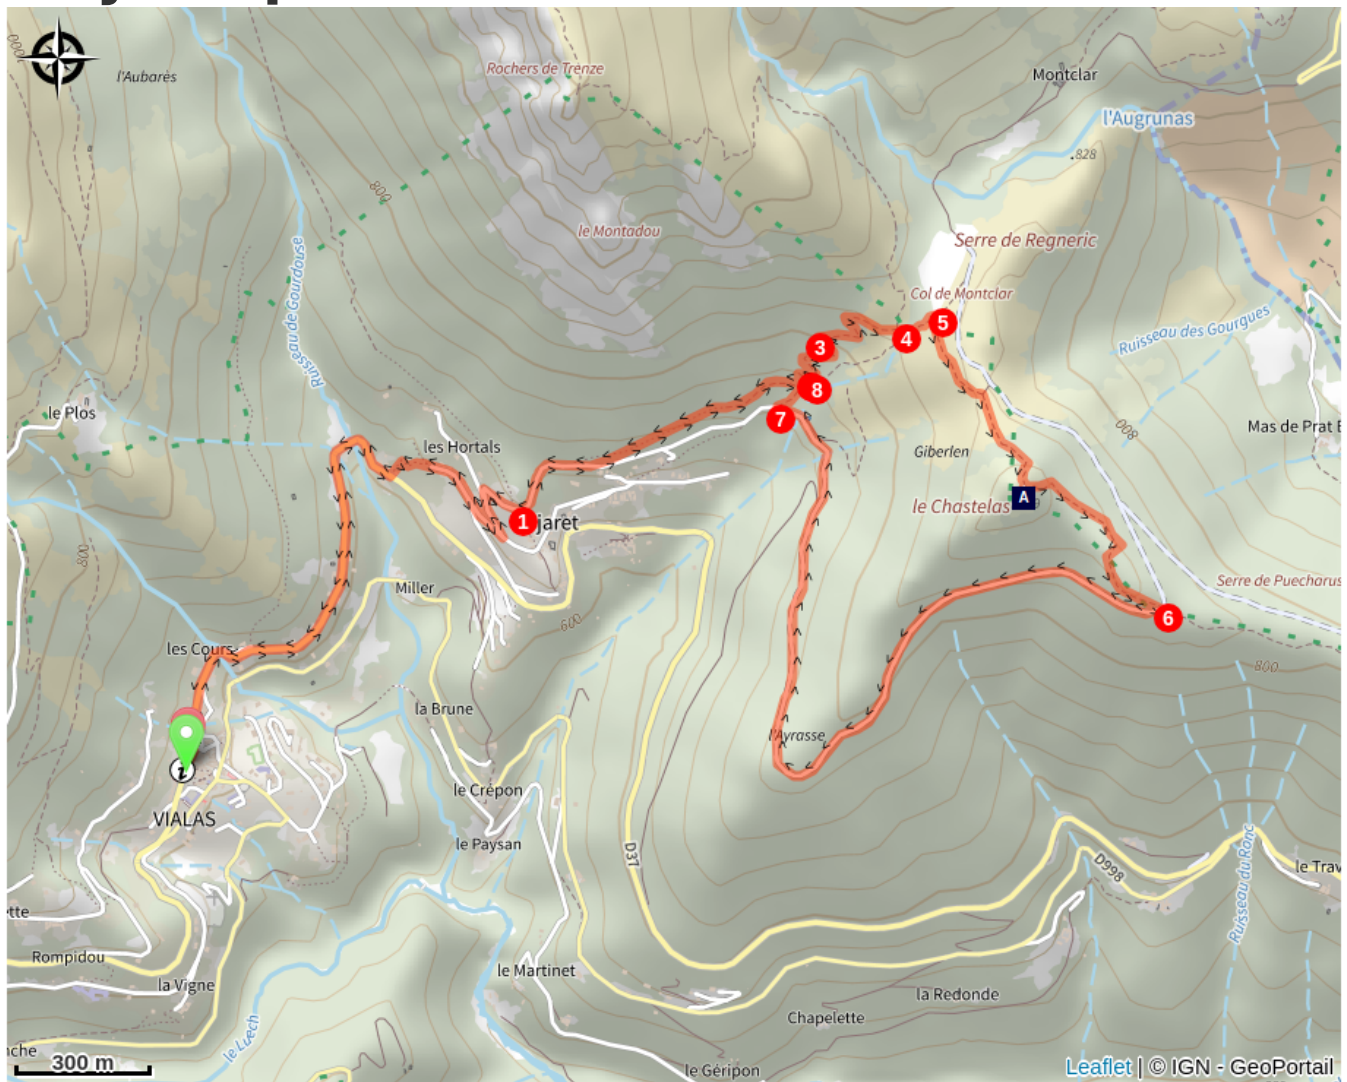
900
l'Aubarès
Rochers de Trenze
Montclar
l'Augrunas
828
800
le Montadou
Serre de Regneric
Col de Montclar
5
4
3
Ruisseau des Gourgues
Ruisseau de Gourdouse
8
7
le Plos
Mas de Prat
800
les Hortals
Giberlen
1
jaret
le Chastelas
A
Miller
Serre de Puecharus
6
600
800
les Cours
800
la Brune
l'Ayrasse
VIALAS
le Crépon
le Paysan
D37
D998
Ruisseau du Ronc
le Trav
tte
Rompidou
le Martinet
la Vigne
la Redonde
Chapelette
le Luech
che
300 m
le Géripon
Leaflet | © IGN - GeoPortail